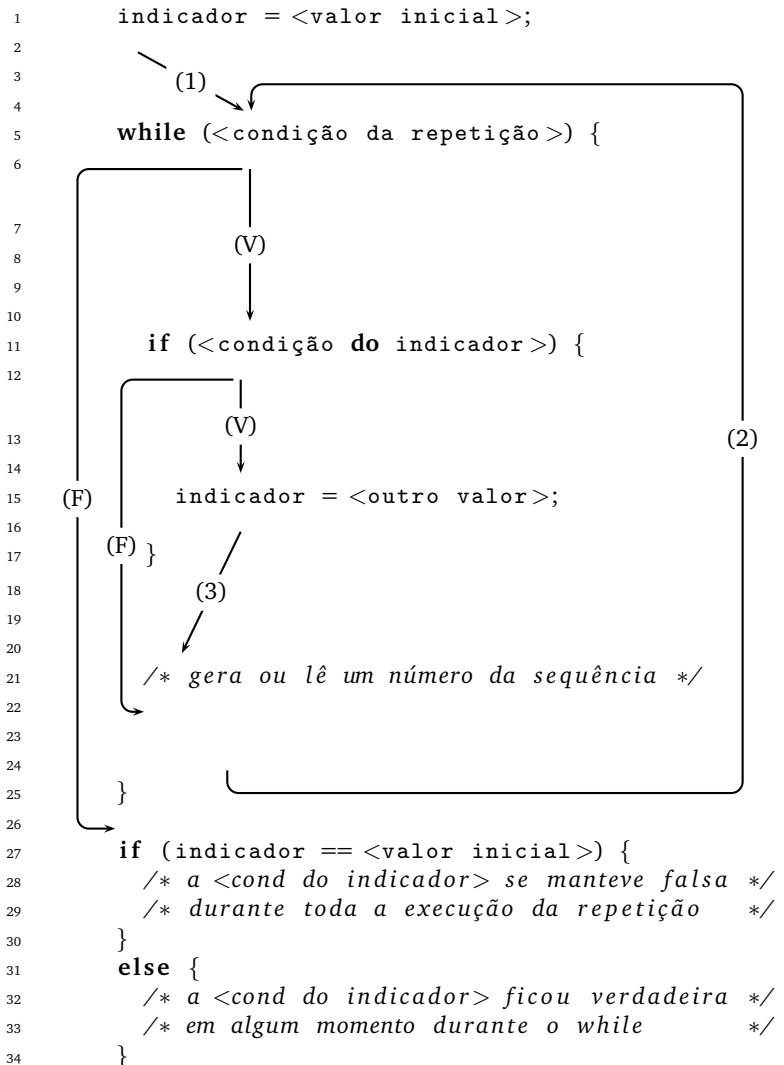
1 indicador = <valor inicial>;
2
3 (1)
4
5 while (<condição da repetição>) {
6
7 (V)
8
9
10
11 if (<condição do indicador>) {
12
13 (V) (2)
14
15 (F) indicador = <outro valor>;
16
17 (F) }
18 (3)
19
20
21 /* gera ou lê um número da sequência */
22
23
24
25 }
26
27 if (indicador == <valor inicial>) {
28 /* a <cond do indicador> se manteve falsa */
29 /* durante toda a execução da repetição */
30 }
31 else {
32 /* a <cond do indicador> ficou verdadeira */
33 /* em algum momento durante o while */
34 }